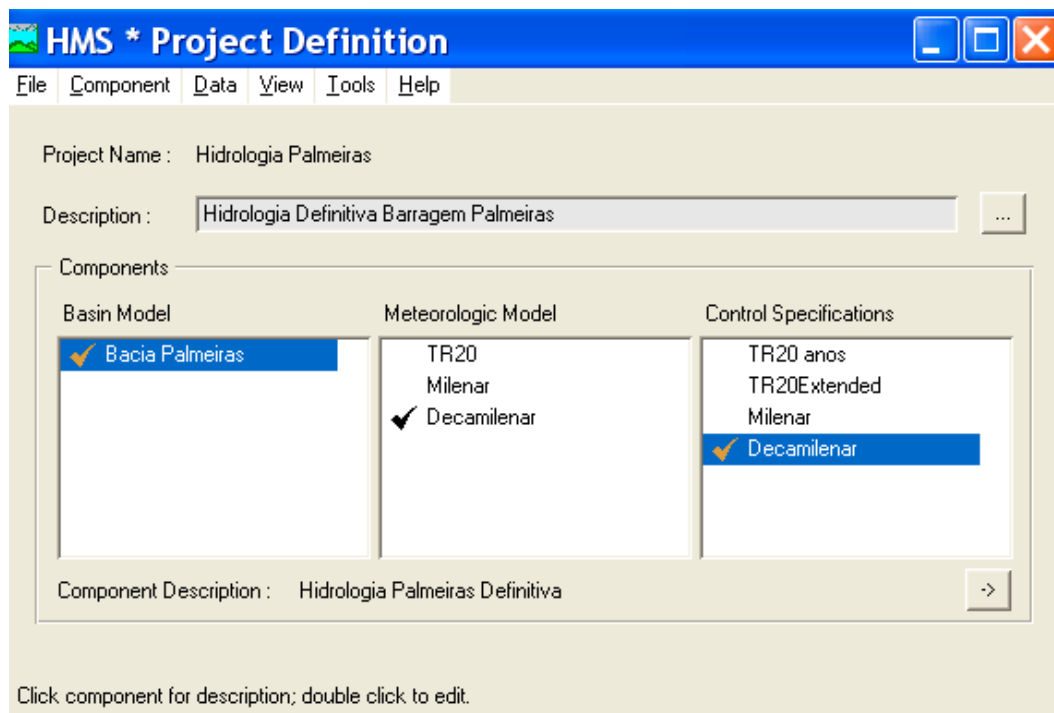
HMS * Project Definition

File Component Data View Tools Help

Project Name : Hidrologia Palmeiras

Description : Hidrologia Definitiva Barragem Palmeiras ...

Components

Basin Model

Bacia Palmeiras

Meteorologic Model

TR20

Milenar

Decamilenar

Control Specifications

TR20 anos

TR20Extended

Milenar

Decamilenar

Component Description : Hidrologia Palmeiras Definitiva ->

Click component for description; double click to edit.